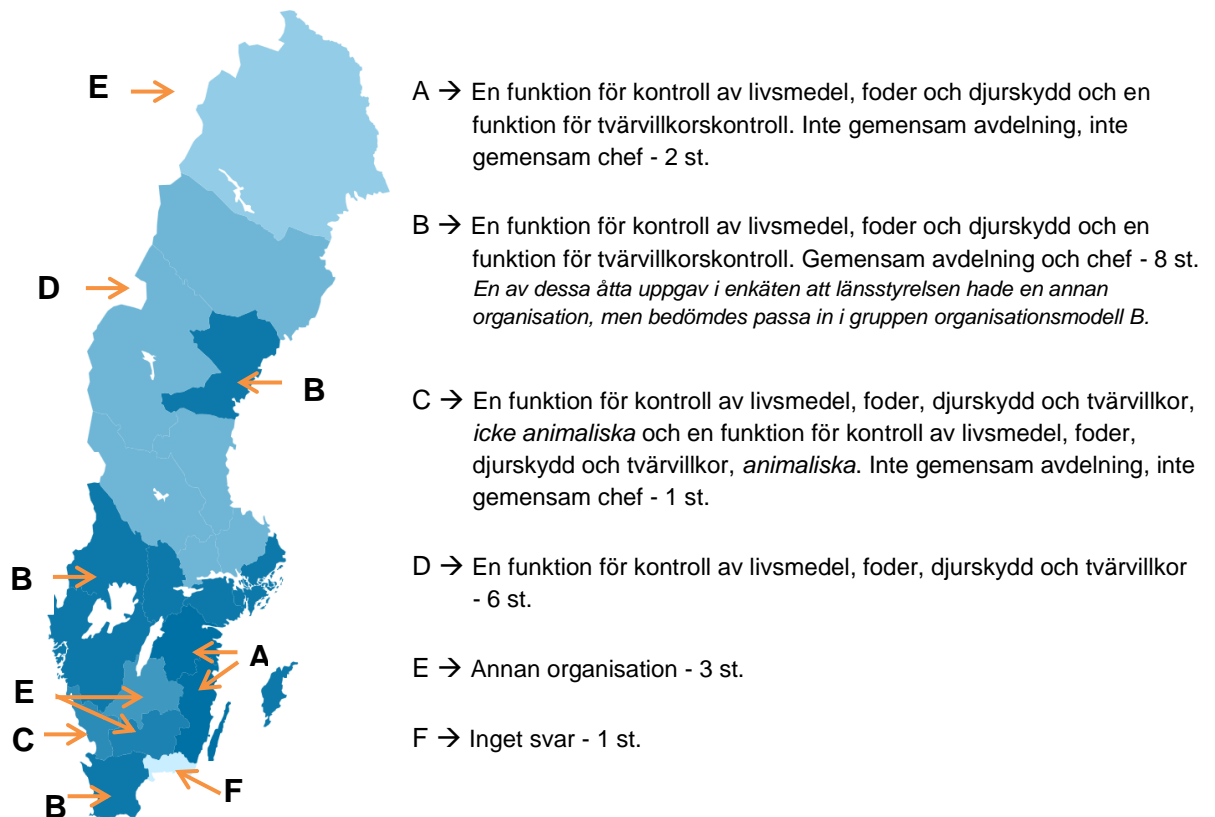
E

D

B

B

A

E

C

F

B

A → En funktion för kontroll av livsmedel, foder och djurskydd och en funktion för tvärvillkorskontroll. Inte gemensam avdelning, inte gemensam chef - 2 st.

B → En funktion för kontroll av livsmedel, foder och djurskydd och en funktion för tvärvillkorskontroll. Gemensam avdelning och chef - 8 st.
*En av dessa åtta uppgav i enkäten att länsstyrelsen hade en annan organisation, men bedömdes passa in i gruppen organisationsmodell B.*

C → En funktion för kontroll av livsmedel, foder, djurskydd och tvärvillkor, *icke animaliska* och en funktion för kontroll av livsmedel, foder, djurskydd och tvärvillkor, *animaliska*. Inte gemensam avdelning, inte gemensam chef - 1 st.

D → En funktion för kontroll av livsmedel, foder, djurskydd och tvärvillkor - 6 st.

E → Annan organisation - 3 st.

F → Inget svar - 1 st.